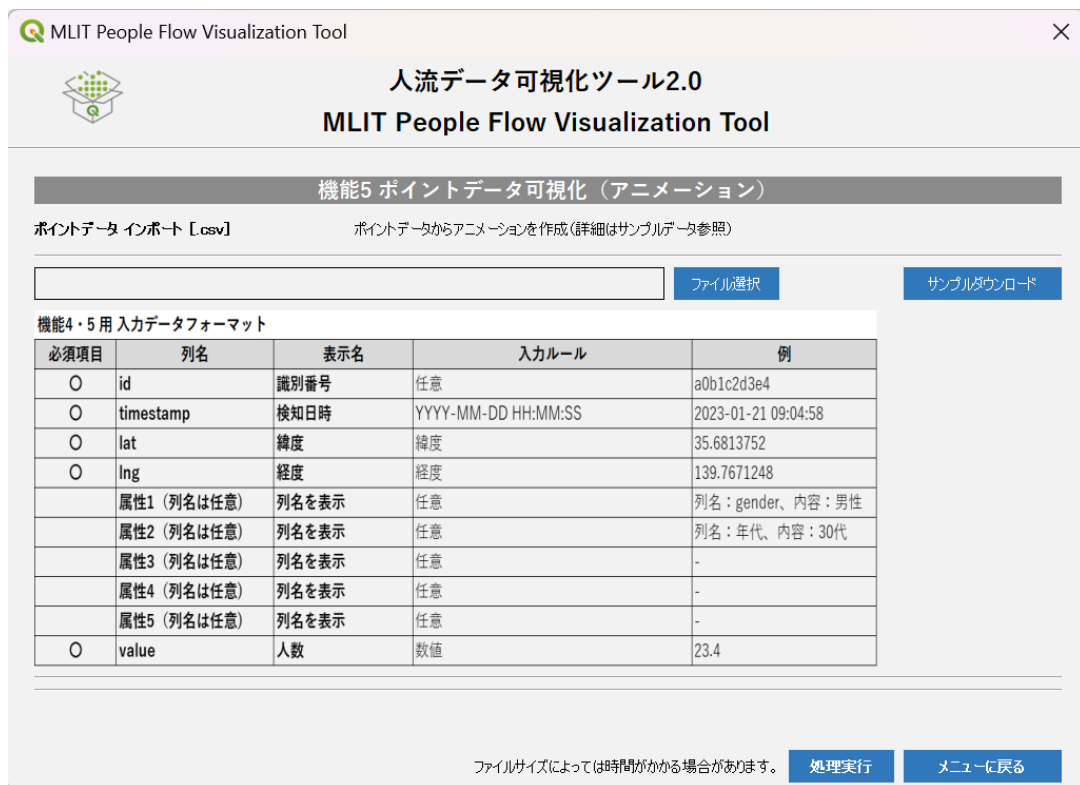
MLIT People Flow Visualization Tool

人流データ可視化ツール2.0
MLIT People Flow Visualization Tool

機能5 ポイントデータ可視化（アニメーション）

ポイントデータ インポート [.csv]

ポイントデータからアニメーションを作成（詳細はサンプルデータ参照）

ファイル選択

サンプルダウンロード

機能4・5用 入力データフォーマット

| 必須項目 | 列名 | 表示名 | 入力ルール | 例 |
|---|---|---|---|---|
| O | id | 識別番号 | 任意 | a0b1c2d3e4 |
| O | timestamp | 検知日時 | YYYY-MM-DD HH:MM:SS | 2023-01-21 09:04:58 |
| O | lat | 緯度 | 緯度 | 35.6813752 |
| O | lng | 経度 | 経度 | 139.7671248 |
|  | 属性1（列名は任意） | 列名を表示 | 任意 | 列名：gender、内容：男性 |
|  | 属性2（列名は任意） | 列名を表示 | 任意 | 列名：年代、内容：30代 |
|  | 属性3（列名は任意） | 列名を表示 | 任意 | - |
|  | 属性4（列名は任意） | 列名を表示 | 任意 | - |
|  | 属性5（列名は任意） | 列名を表示 | 任意 | - |
| O | value | 人数 | 数値 | 23.4 |

ファイルサイズによっては時間がかかる場合があります。

処理実行

メニューに戻る